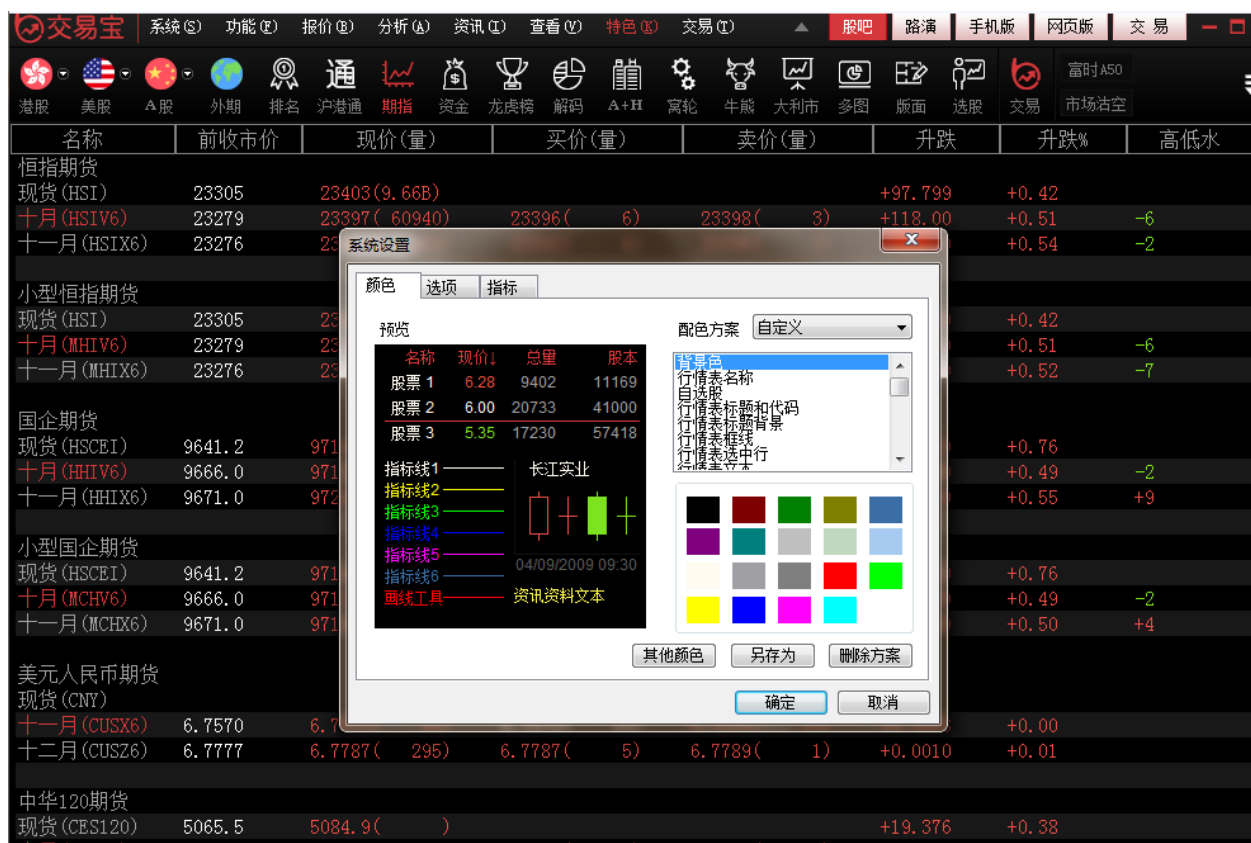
交易宝 系统(S) 功能(F) 报价(B) 分析(A) 资讯(I) 查看(V) 特色(K) 交易(T) 股吧 路演 手机版 网页版 交易

港股 美股 A股 外期 排名 沪港通 期指 资金 龙虎榜 解码 A+H 窝轮 牛熊 大利市 多图 版面 选股 交易 富时A50 市场沽空

| 名称 | 前收市价 | 现价(量) | 买价(量) | 卖价(量) | 升跌 | 升跌% | 高低水 |
|---|---|---|---|---|---|---|---|
| 恒指期货 | | | | | | | |
| 现货(HSI) | 23305 | 23403(9.66B) | | | +97.799 | +0.42 | |
| 十月(HSIV6) | 23279 | 23397( 60940) | 23396( 6) | 23398( 3) | +118.00 | +0.51 | -6 |
| 十一月(HSIX6) | 23276 | 23 | | | | +0.54 | -2 |
| 小型恒指期货 | | | | | | | |
| 现货(HSI) | 23305 | 23 | | | | +0.42 | |
| 十月(MHIV6) | 23279 | 23 | | | | +0.51 | -6 |
| 十一月(MHIX6) | 23276 | 23 | | | | +0.52 | -7 |
| 国企期货 | | | | | | | |
| 现货(HSCEI) | 9641.2 | 971 | | | | +0.76 | |
| 十月(HHIV6) | 9666.0 | 971 | | | | +0.49 | -2 |
| 十一月(HHIX6) | 9671.0 | 972 | | | | +0.55 | +9 |
| 小型国企期货 | | | | | | | |
| 现货(HSCEI) | 9641.2 | 971 | | | | +0.76 | |
| 十月(MCHV6) | 9666.0 | 971 | | | | +0.49 | -2 |
| 十一月(MCHX6) | 9671.0 | 971 | | | | +0.50 | +4 |
| 美元人民币期货 | | | | | | | |
| 现货(CNY) | | | | | | | |
| 十一月(CUSX6) | 6.7570 | 6.7 | | | | +0.00 | |
| 十二月(CUSZ6) | 6.7777 | 6.7787( 295) | 6.7787( 5) | 6.7789( 1) | +0.0010 | +0.01 | |
| 中华120期货 | | | | | | | |
| 现货(CES120) | 5065.5 | 5084.9( ) | | | +19.376 | +0.38 | |

系统设置
颜色 选项 指标
预览
| 名称 | 现价↓ | 总量 | 股本 |
|---|---|---|---|
| 股票 1 | 6.28 | 9402 | 11169 |
| 股票 2 | 6.00 | 20733 | 41000 |
| 股票 3 | 5.35 | 17230 | 57418 |

指标线1 指标线2 指标线3 指标线4 指标线5 指标线6 画线工具
长江实业
04/09/2009 09:30
资讯资料文本
配色方案 自定义
背景色
行情表名称
自选股
行情表标题和代码
行情表标题背景
行情表框线
行情表选中行
行情表文本
其他颜色 另存为 删除方案
确定 取消